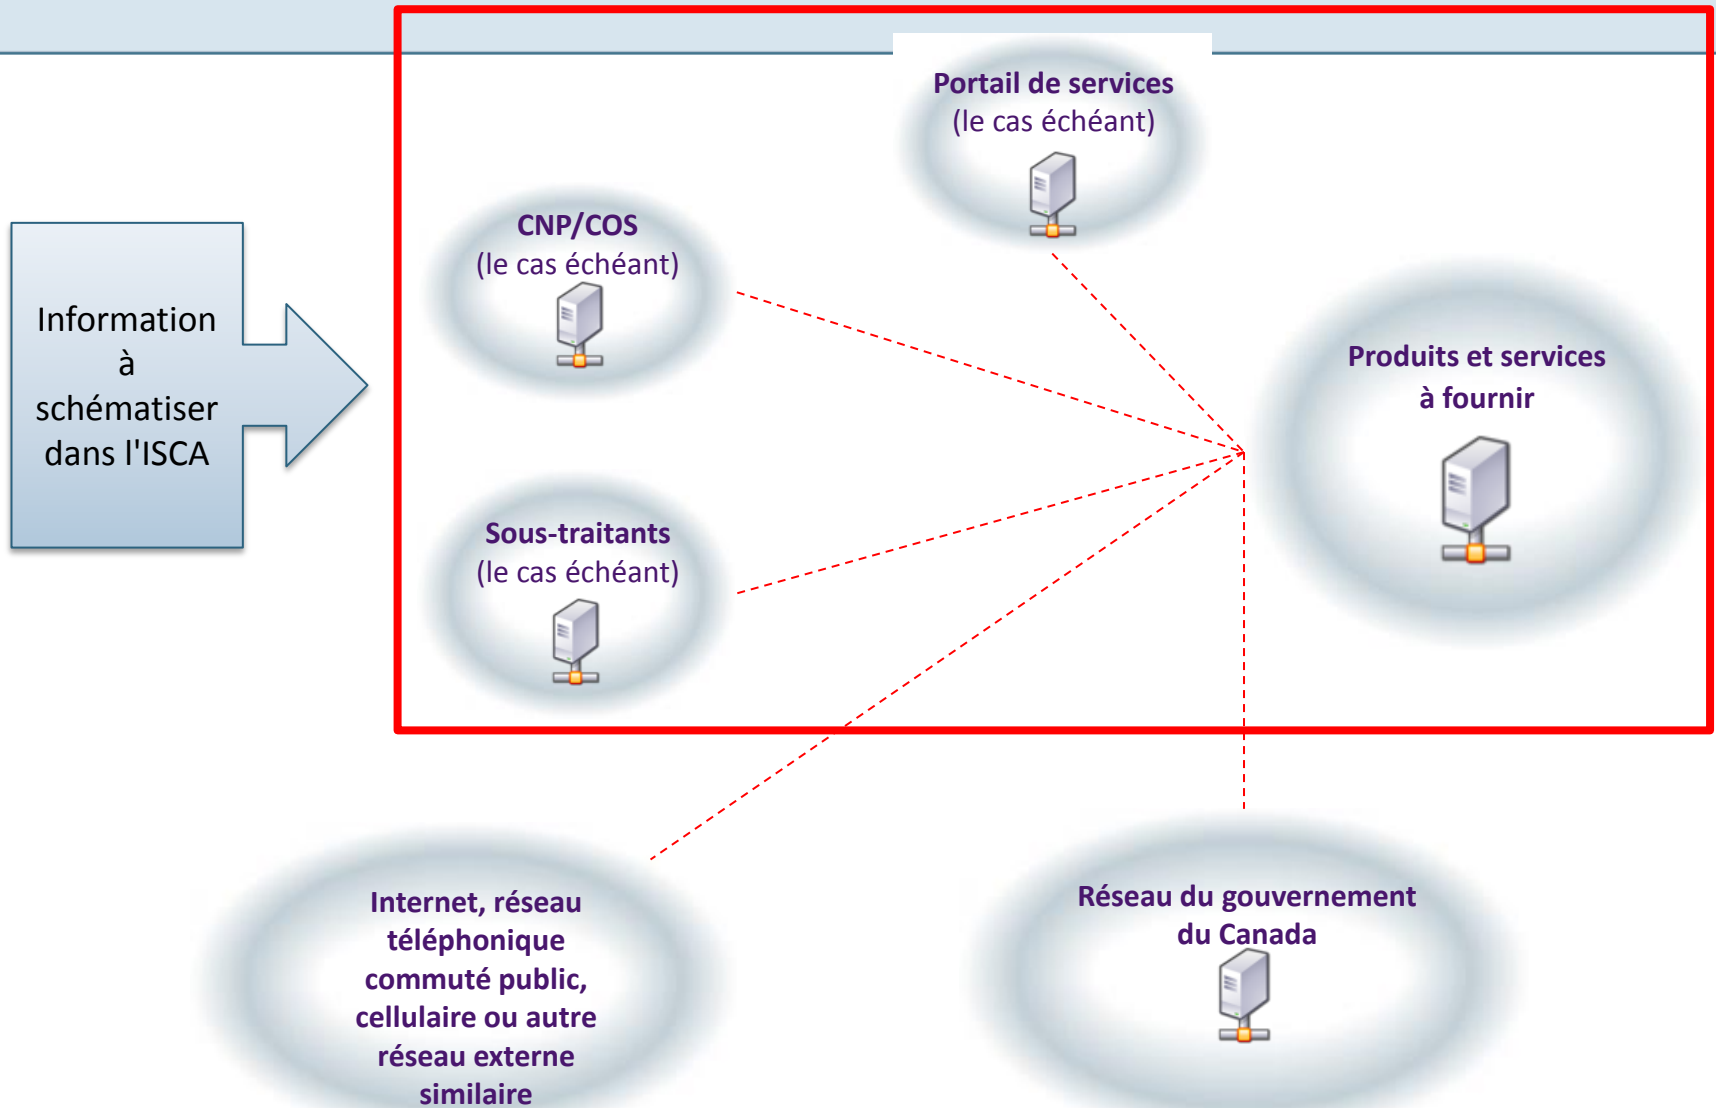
Information à schématiser dans l'ISCA

Portail de services
(le cas échéant)

CNP/COS
(le cas échéant)

Produits et services à fournir

Sous-traitants
(le cas échéant)

Internet, réseau téléphonique commuté public, cellulaire ou autre réseau externe similaire

Réseau du gouvernement du Canada